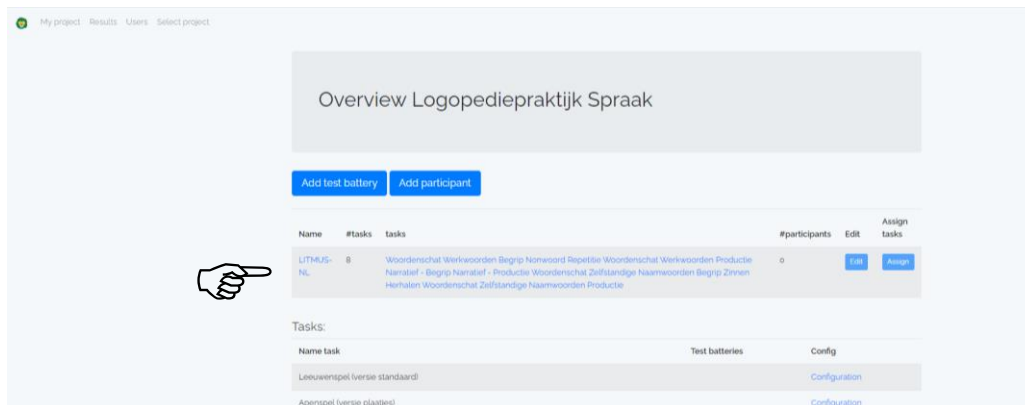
My project Results Users Select project

Overview Logopediepraktijk Spraak

Add test battery Add participant

| Name | #tasks | tasks | #participants | Edit | Assign tasks |
|---|---|---|---|---|---|
| LITMUS-NL | 8 | Woordenschat Werkwoorden Begrip Nonwoord Repetitie Woordenschat Werkwoorden Productie Narratief - Begrip Narratief - Productie Woordenschat Zelfstandige Naamwoorden Begrip Zinnen Herhalen Woordenschat Zelfstandige Naamwoorden Productie | 0 | Edit | Assign |

Tasks:

| Name task | Test batteries | Config |
|---|---|---|
| Leeuwenspel (versie standaard) | | Configuration |
| Apenspel (versie plaatjes) | | Configuration |